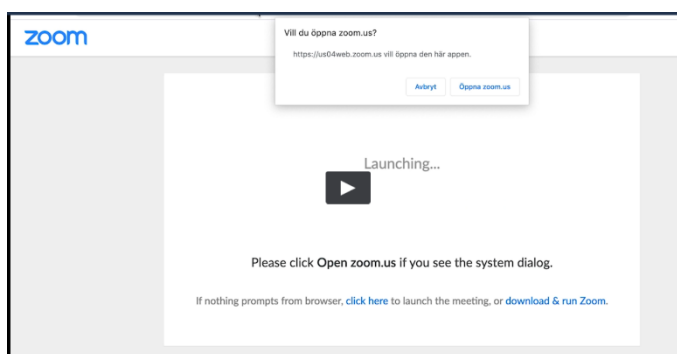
zoom

Vill du öppna zoom.us?

https://us04web.zoom.us vill öppna den här appen.

Avbryt

Öppna zoom.us

Launching...

Please click Open zoom.us if you see the system dialog.

If nothing prompts from browser, click here to launch the meeting, or download & run Zoom.